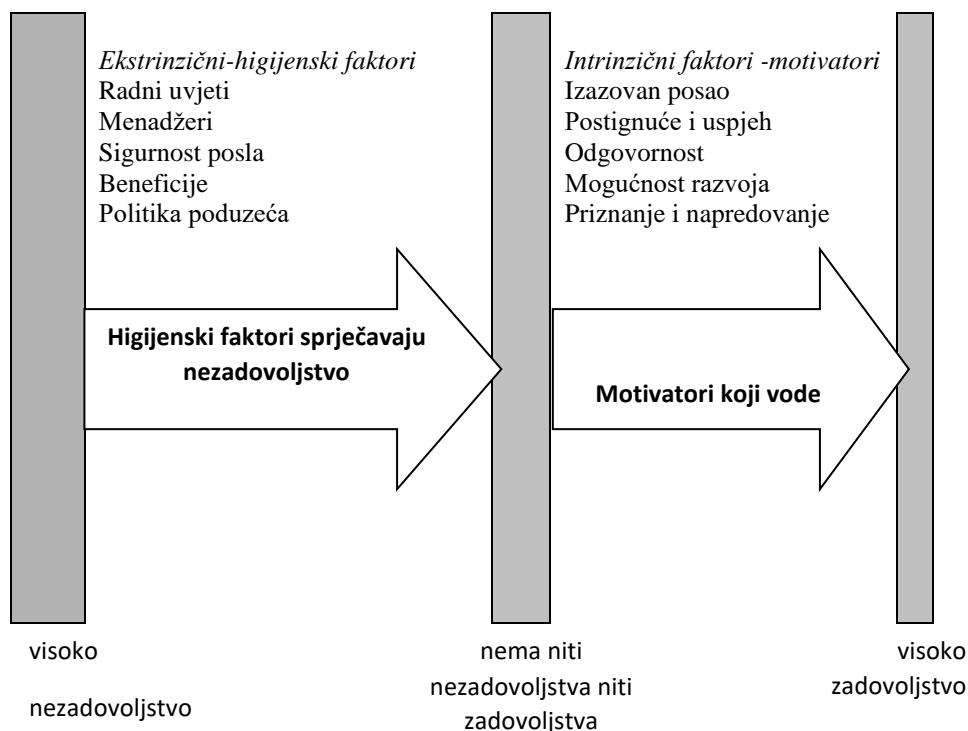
*Ekstrinzični-higijenski faktori*
Radni uvjeti
Menadžeri
Sigurnost posla
Beneficije
Politika poduzeća

*Intrinzični faktori -motivatori*
Izazovan posao
Postignuće i uspjeh
Odgovornost
Mogućnost razvoja
Priznanje i napredovanje

**Higijenski faktori sprječavaju nezadovoljstvo**

**Motivatori koji vode**

visoko

nezadovoljstvo

nema niti nezadovoljstva niti zadovoljstva

visoko zadovoljstvo